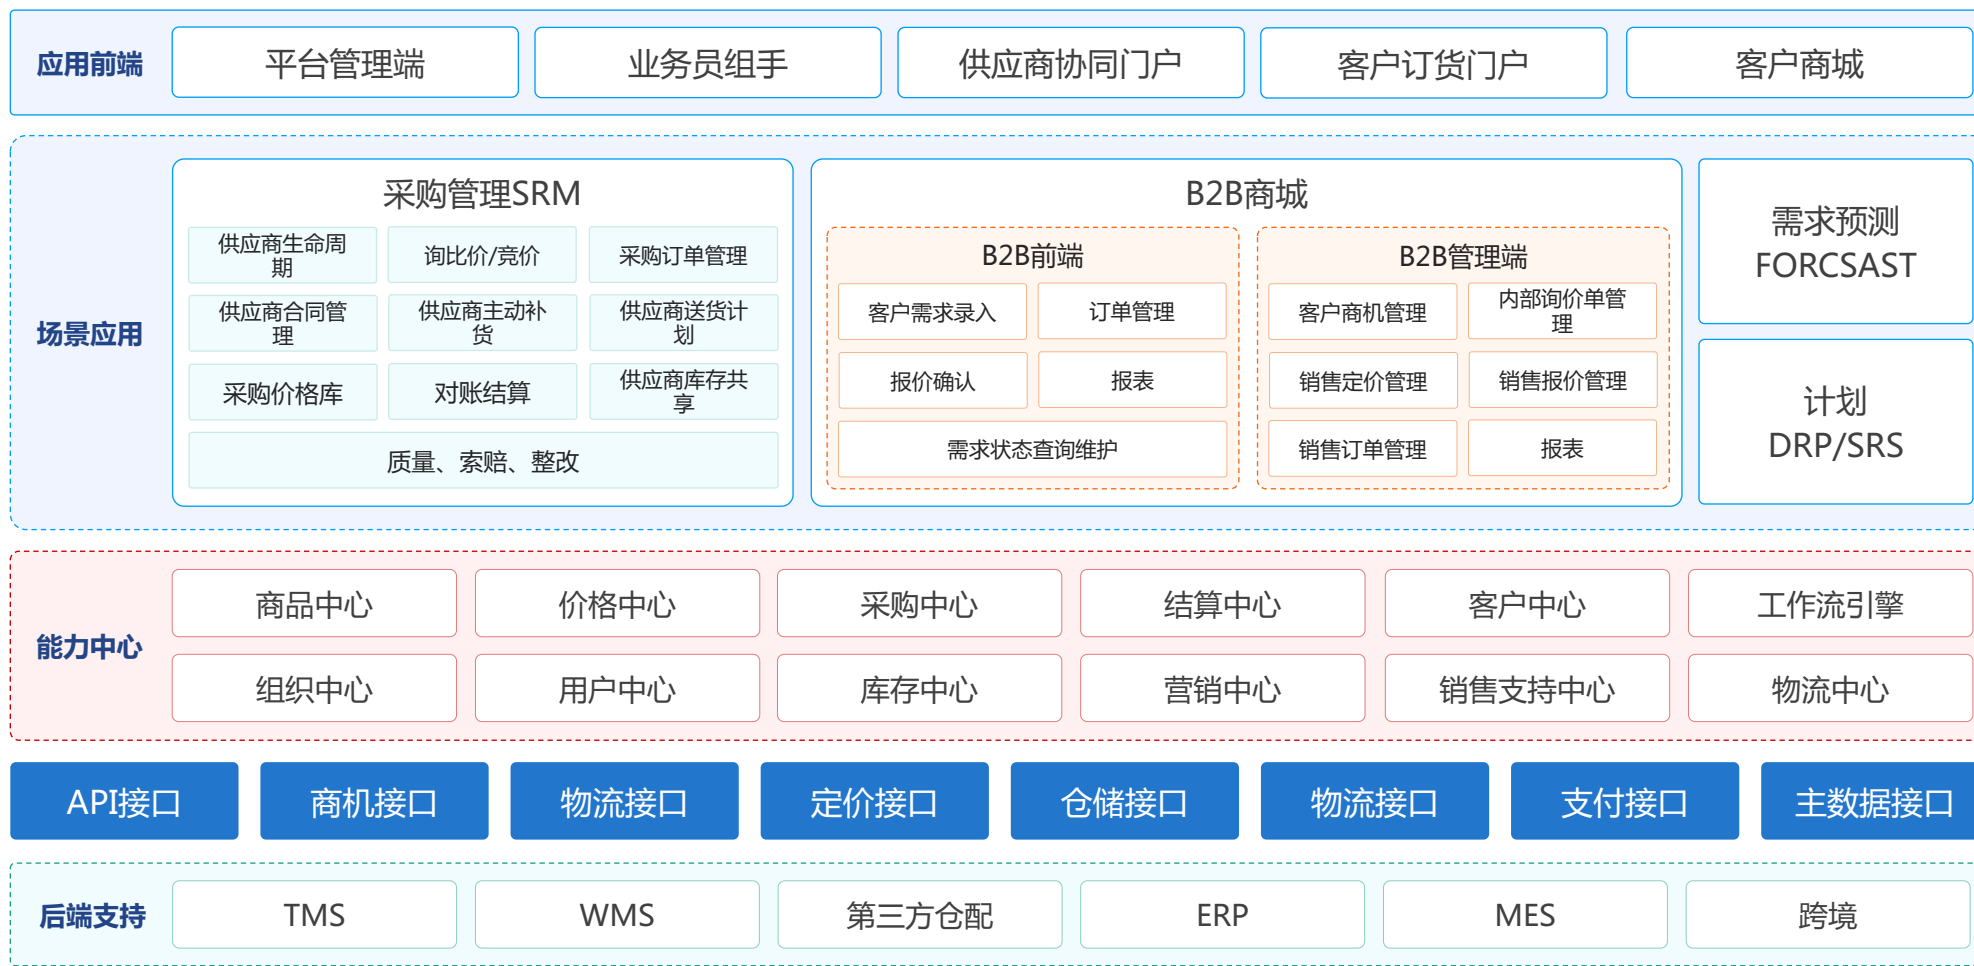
应用前端

平台管理端 | 业务员组手 | 供应商协同门户 | 客户订货门户 | 客户商城

场景应用

采购管理SRM

供应商生命周期
询比价/竞价
采购订单管理
供应商合同管理
供应商主动补货
供应商送货计划
采购价格库
对账结算
供应商库存共享
质量、索赔、整改

B2B商城

B2B前端

客户需求录入
订单管理
报价确认
报表
需求状态查询维护

B2B管理端

客户商机管理
内部询价单管理
销售定价管理
销售报价管理
销售订单管理
报表

需求预测 FORCSAST

计划 DRP/SRS

能力中心

商品中心 | 价格中心 | 采购中心 | 结算中心 | 客户中心 | 工作流引擎
组织中心 | 用户中心 | 库存中心 | 营销中心 | 销售支持中心 | 物流中心

API接口 | 商机接口 | 物流接口 | 定价接口 | 仓储接口 | 物流接口 | 支付接口 | 主数据接口

后端支持

TMS | WMS | 第三方仓配 | ERP | MES | 跨境